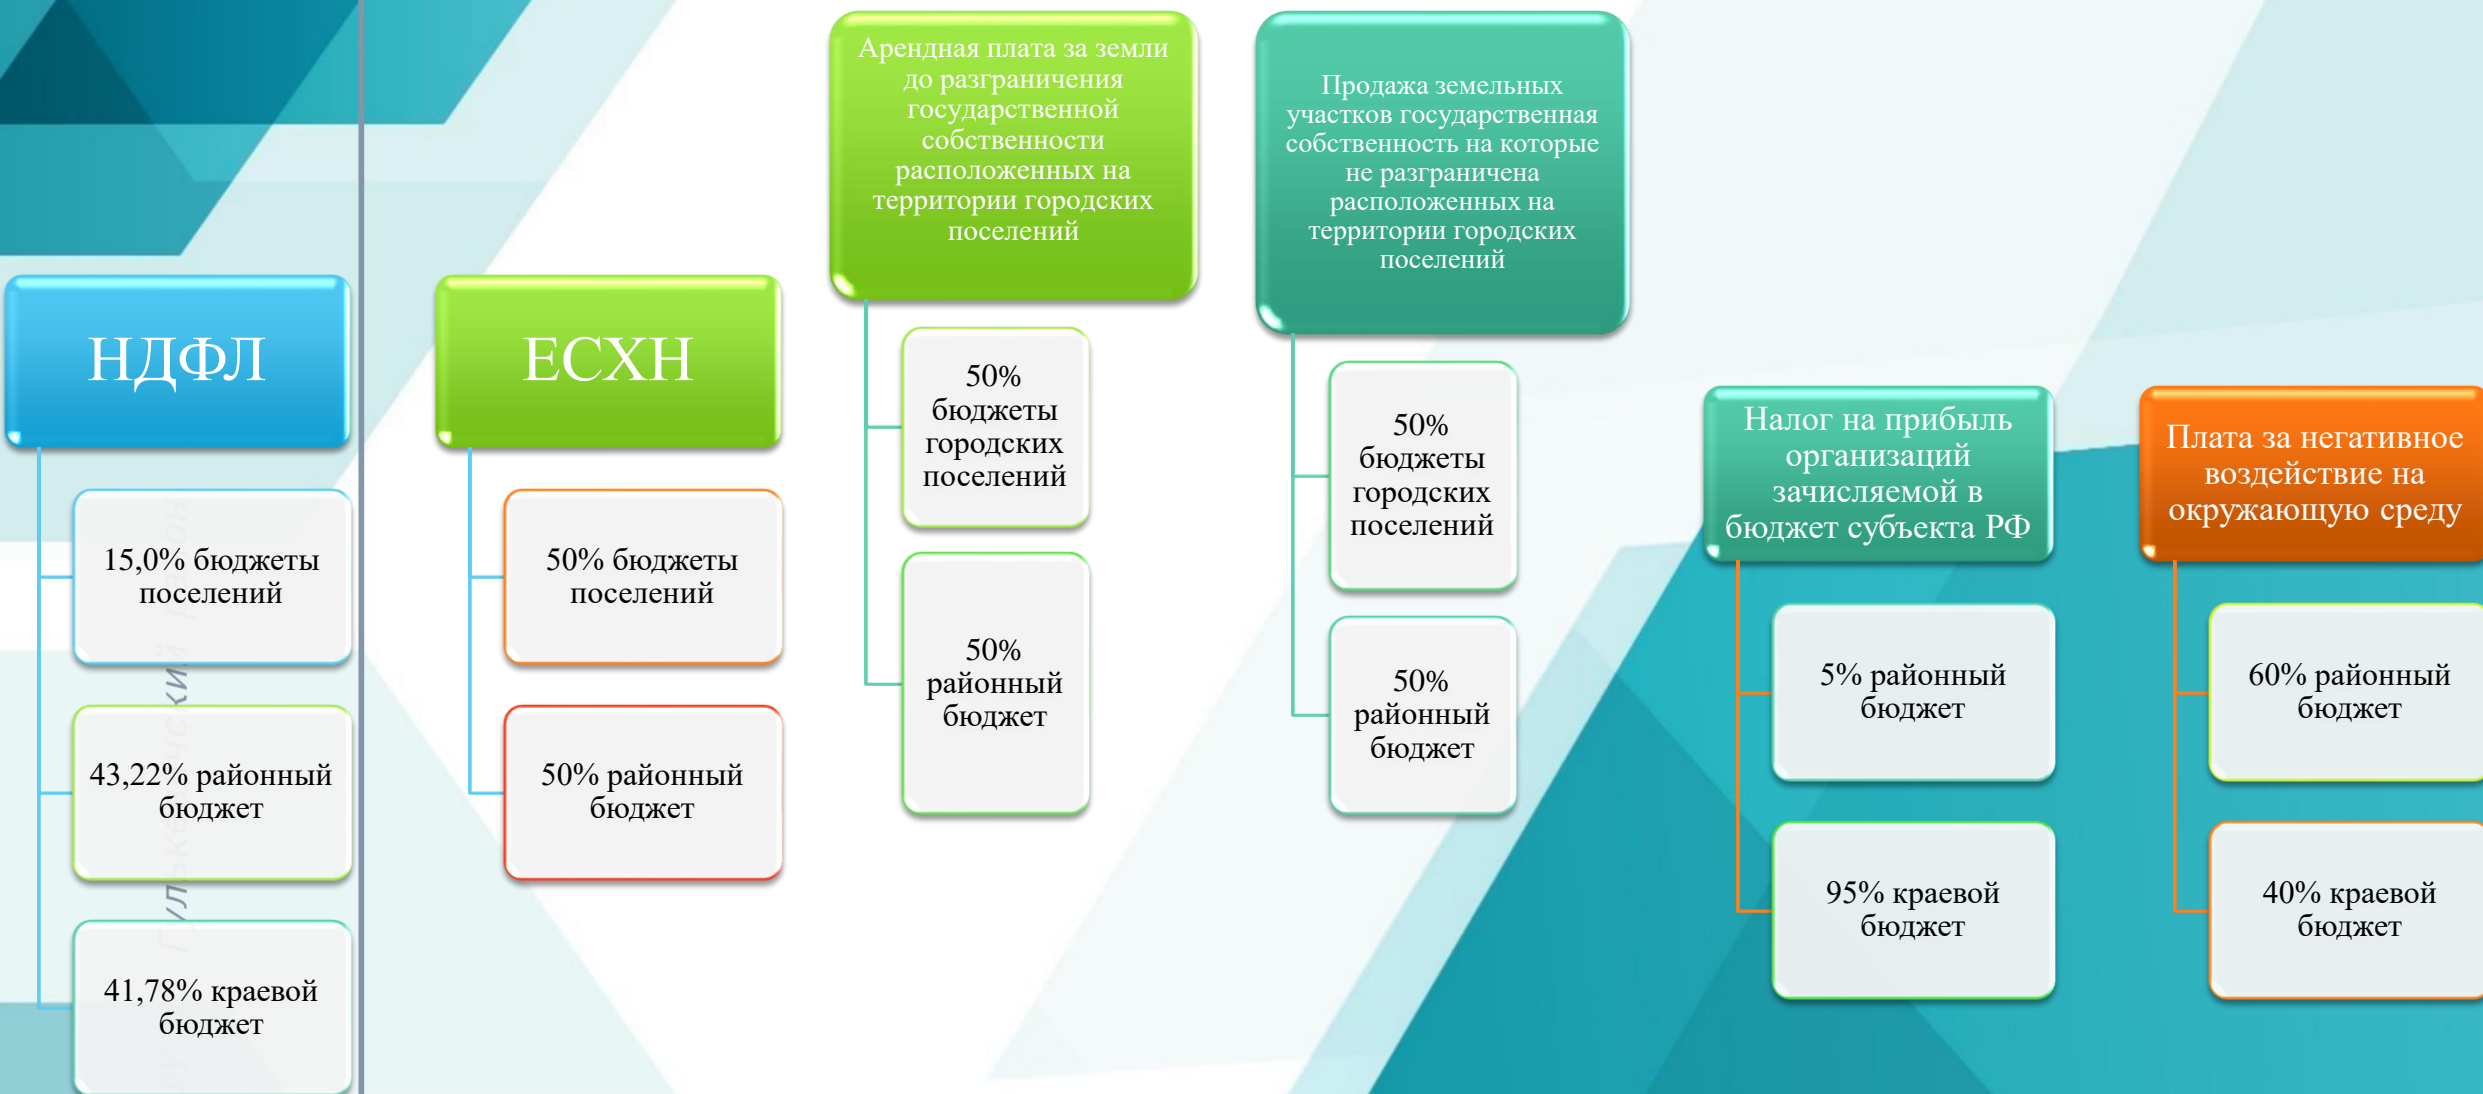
НДФЛ

15,0% бюджеты поселений

43,22% районный бюджет

41,78% краевой бюджет

ЕСХН

50% бюджеты поселений

50% районный бюджет

Арендная плата за земли до разграничения государственной собственности расположенных на территории городских поселений

50% бюджеты городских поселений

50% районный бюджет

Продажа земельных участков государственная собственность на которые не разграничена расположенных на территории городских поселений

50% бюджеты городских поселений

50% районный бюджет

Налог на прибыль организаций зачисляемой в бюджет субъекта РФ

5% районный бюджет

95% краевой бюджет

Плата за негативное воздействие на окружающую среду

60% районный бюджет

40% краевой бюджет